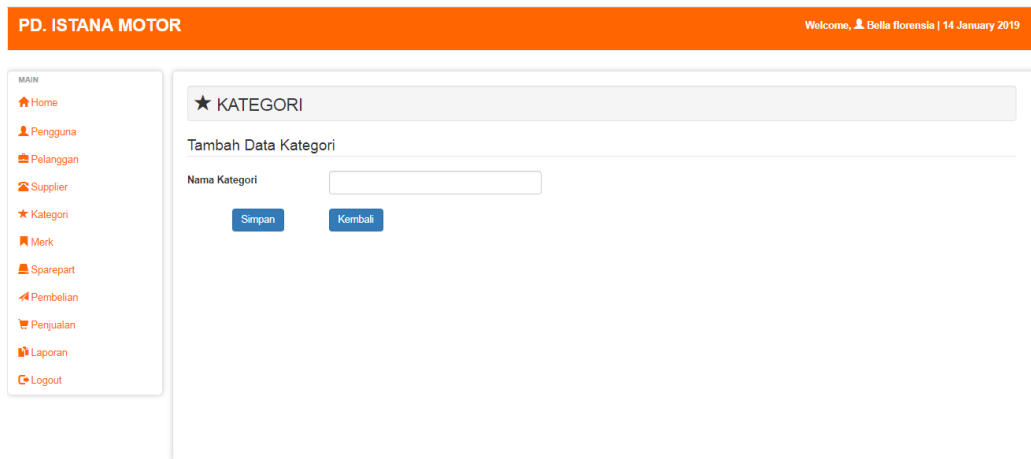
PD. ISTANA MOTOR

Welcome, Bella florensia | 14 January 2019

MAIN
Home
Pengguna
Pelanggan
Supplier
Kategori
Merk
Sparepart
Pembelian
Penjualan
Laporan
Logout

★ KATEGORI

Tambah Data Kategori

Nama Kategori

Simpan
Kembali